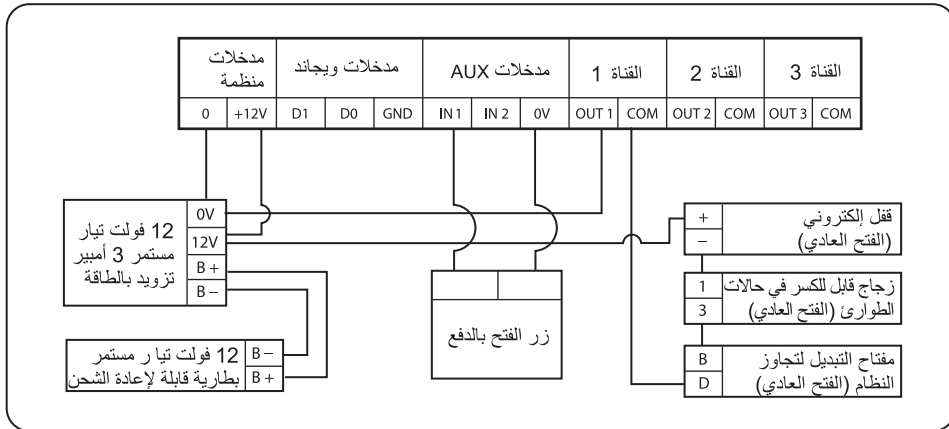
| مدخلات منظمة | | مدخلات ويجاند | | | مدخلات AUX | | | القناة 1 | | القناة 2 | | القناة 3 | |
|---|---|---|---|---|---|---|---|---|---|---|---|---|---|
| 0 | +12V | D1 | D0 | GND | IN 1 | IN 2 | 0V | OUT 1 | COM | OUT 2 | COM | OUT 3 | COM |

0V
12V
B +
B –
12 فولت تيار مستمر 3 أمبير تزويد بالطاقة

B –
B +
12 فولت تيا ر مستمر بطارية قابلة لإعادة الشحن

زر الفتح بالدفع

+
–
قفل إلكتروني (الفتح العادي)

1
3
زجاج قابل للكسر في حالات الطوارئ (الفتح العادي)

B
D
مفتاح التبديل لتجاوز النظام (الفتح العادي)